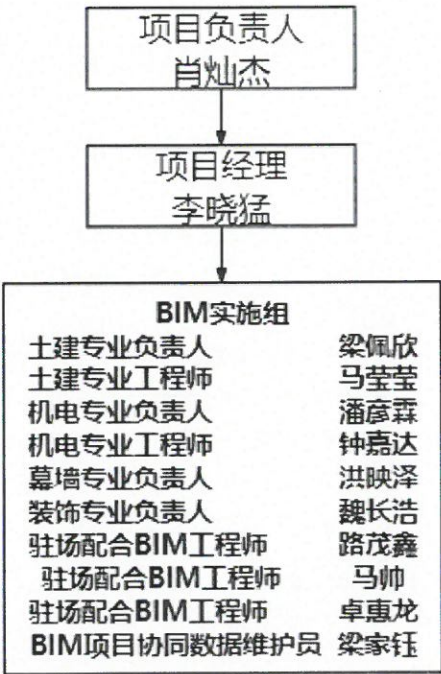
项目负责人
肖灿杰

项目经理
李晓猛

BIM实施组

土建专业负责人 梁佩欣
土建专业工程师 马莹莹
机电专业负责人 潘彦霖
机电专业工程师 钟嘉达
幕墙专业负责人 洪映泽
装饰专业负责人 魏长浩
驻场配合BIM工程师 路茂鑫
驻场配合BIM工程师 马帅
驻场配合BIM工程师 卓惠龙
BIM项目协同数据维护员 梁家钰